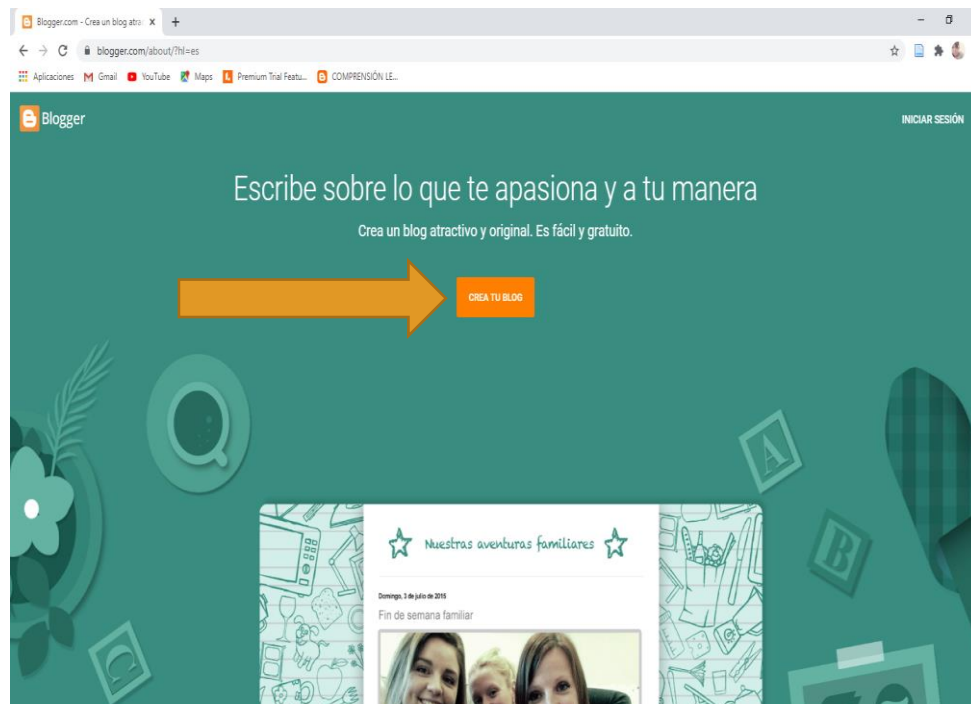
Blogger.com - Crea un blog atra ×  +

blogger.com/about/?hl=es

Aplicaciones  Gmail  YouTube  Maps  Premium Trial Featu...  COMPRENSIÓN LE...

Blogger

INICIAR SESIÓN

Escribe sobre lo que te apasiona y a tu manera

Crea un blog atractivo y original. Es fácil y gratuito.

CREA TU BLOG

A

B

Nuestras aventuras familiares

Domingo, 5 de julio de 2015

Fin de semana familiar